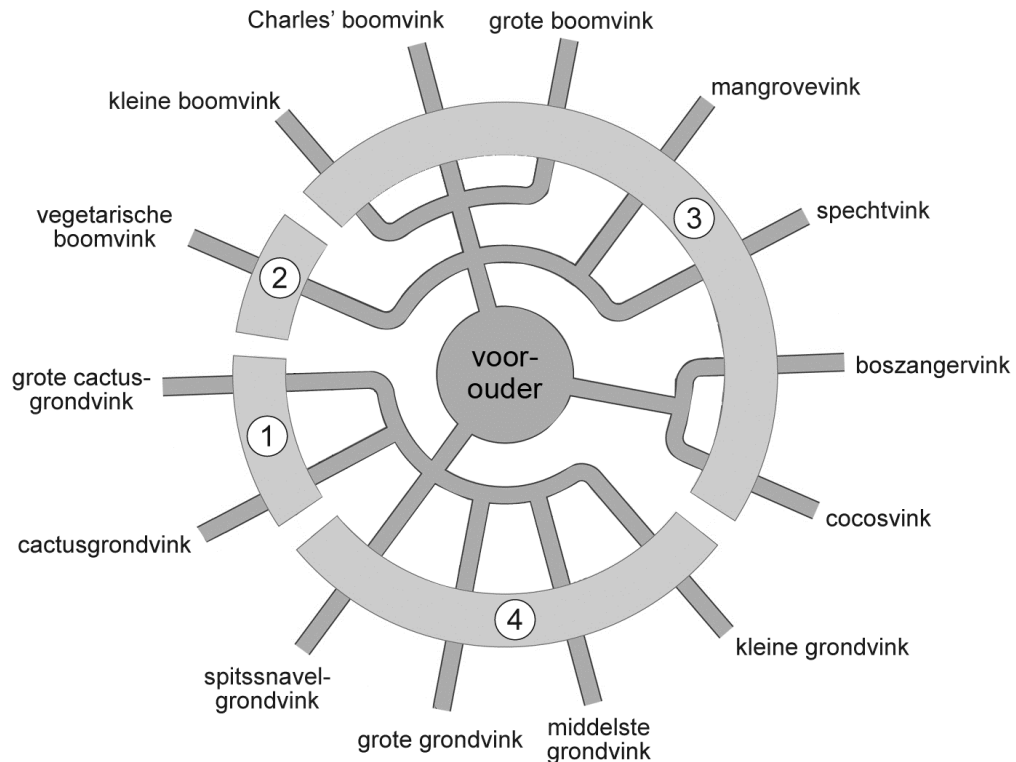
Charles' boomvink

grote boomvink

kleine boomvink

mangrovevink

vegetarische boomvink

3

spechtvink

2

voor-ouder

grote cactus-grondvink

boszangervink

1

cactusgrondvink

cocosvink

4

kleine grondvink

spitssnavel-grondvink

grote grondvink

middelste grondvink